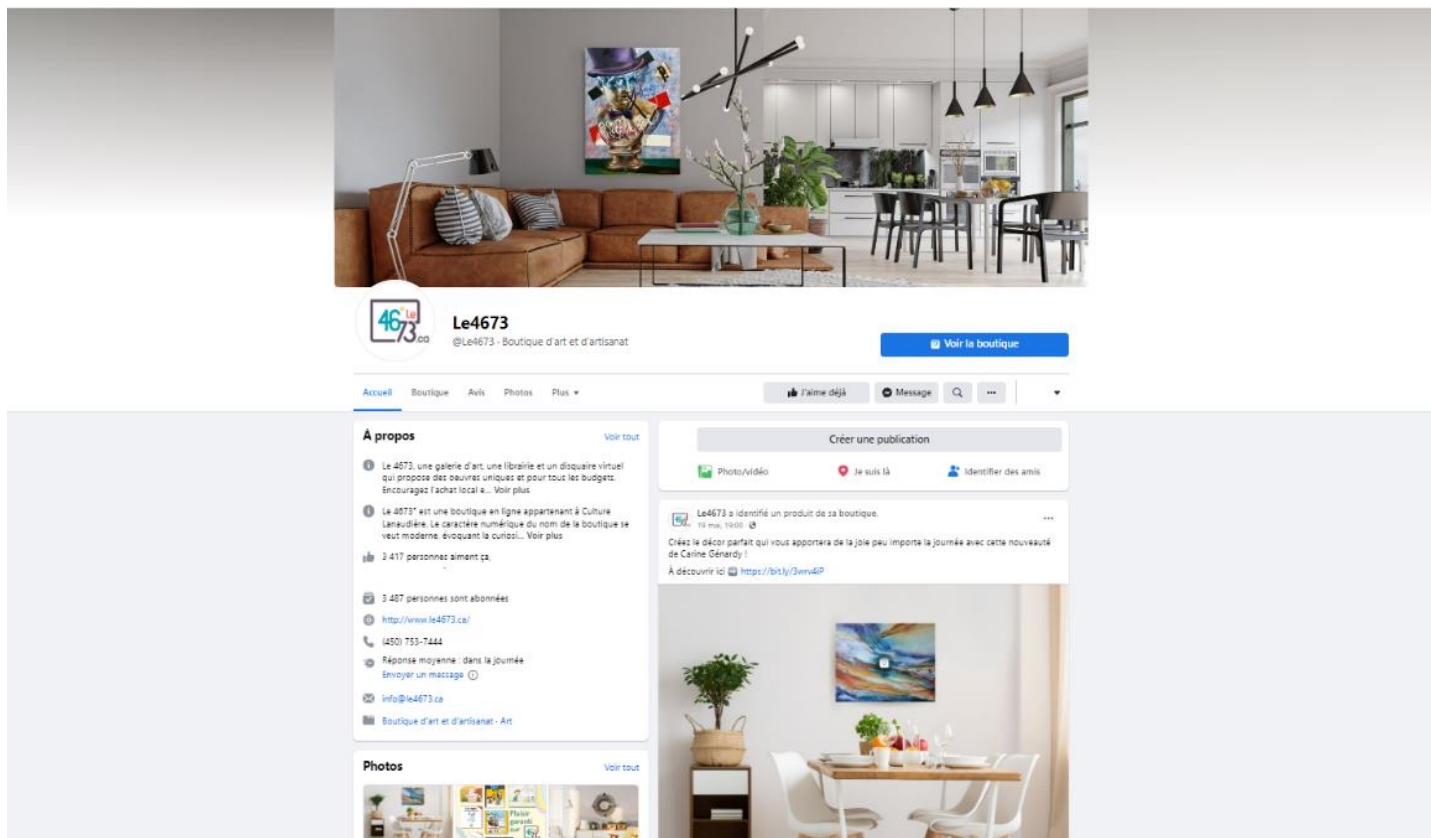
Le 4673.ca

Le4673
@Le4673 · Boutique d'art et d'artisanat

Voir la boutique

Accueil Boutique Avis Photos Plus ▾

J'aime déjà Message

À propos
Voir tout

Le 4673, une galerie d'art, une librairie et un disquaire virtuel qui propose des oeuvres uniques et pour tous les budgets. Encouragez l'achat local e... Voir plus

Le 4673° est une boutique en ligne appartenant à Culture Lanaudière. Le caractère numérique du nom de la boutique se veut moderne, évoquant la curiosi... Voir plus

3 417 personnes aiment ça

3 487 personnes sont abonnées

http://www.le4673.ca/

(450) 753-7444

Réponse moyenne : dans la journée
Envoyer un message

info@le4673.ca

Boutique d'art et d'artisanat · Art

Photos
Voir tout

Créer une publication

Photo/vidéo
Je suis là
Identifier des amis

Le4673 a identifié un produit de sa boutique.
19 mai, 10:00

Créez le décor parfait qui vous apportera de la joie peu importe la journée avec cette nouveauté de Carine Génardy !

À découvrir ici https://bit.ly/3wrv4iP